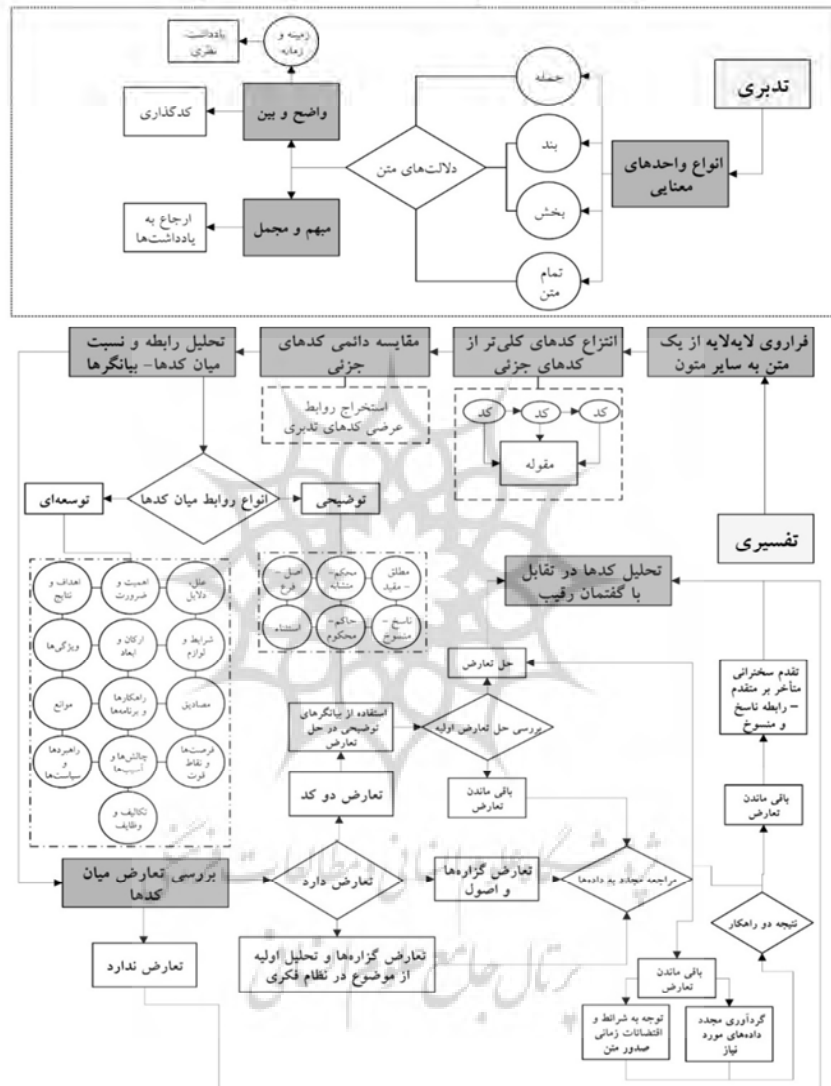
تدبری

انواع واحدهای معنایی

جمله

بند

بخش

تمام متن

دلالت‌های متن

واضح و بین

زمینه و زمانه

یادداشت نظری

کدگذاری

مبهم و مجمل

ارجاع به یادداشت‌ها

فراوری لایه‌لایه از یک متن به سایر متون

انتزاع کدهای کلی‌تر از کدهای جزئی

کد

کد

کد

مقوله

مقایسه دائمی کدهای جزئی

استخراج روابط عرضی کدهای تدبری

تحلیل رابطه و نسبت میان کدها- بیانگرها

انواع روابط میان کدها

توسعه‌ای

توضیحی

علل، دلایل

اهمیت و ضرورت

اهداف و نتایج

شرایط و لوازم

ارکان و ابعاد

ویژگی‌ها

مصادیق

راهکارها و برنامه‌ها

موانع

فرصت‌ها و نقاط قوت

چالش‌ها و آسیب‌ها

راهبردها و سیاست‌ها

تکالیف و وظایف

مطلق – مقید

محکم- متشابه

اصل- فرع

ناسخ – منسوخ

حاکم- محکوم

استثناء

تفسیری

تحلیل کدها در تقابل با گفتمان رقیب

حل تعارض

بررسی حل تعارض اولیه

استفاده از بیانگرهای توضیحی در حل تعارض

باقی ماندن تعارض

تعارض دو کد

تقدم سخنرانی متأخر بر متقدم – رابطه ناسخ و منسوخ

باقی ماندن تعارض

بررسی تعارض میان کدها

تعارض دارد

تعارض گزاره‌ها و اصول

مراجعه مجدد به داده‌ها

نتیجه دو راهکار

تعارض ندارد

تعارض گزاره‌ها و تحلیل اولیه از موضوع در نظام فکری

باقی ماندن تعارض

توجه به شرایط و اقتضائات زمانی صدور متن

گردآوری مجدد داده‌های مورد نیاز